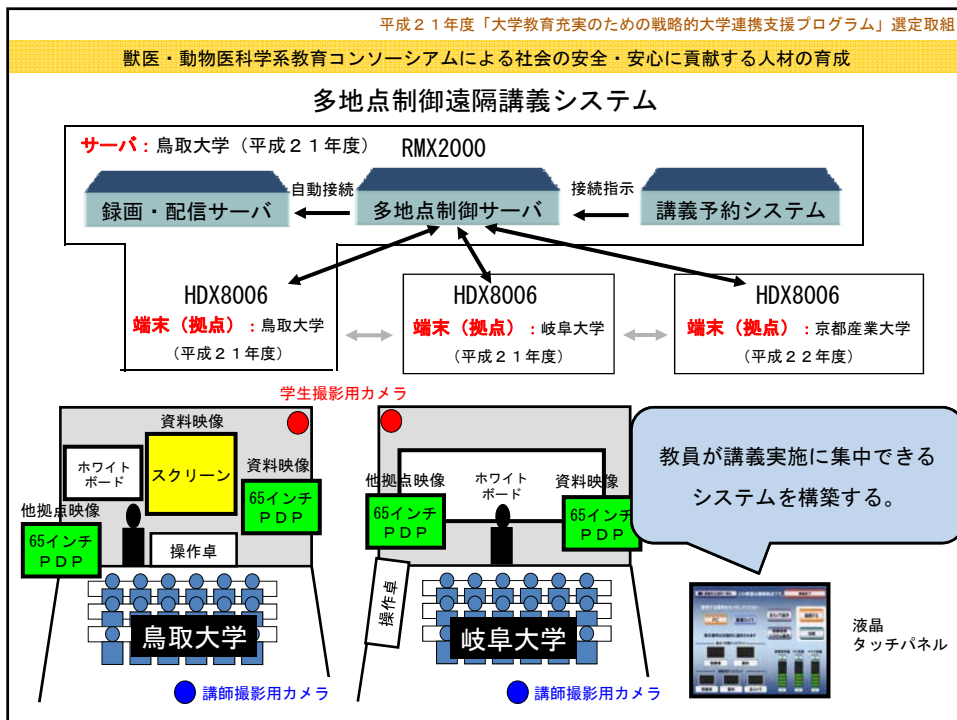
平成２１年度「大学教育充実のための戦略的大学連携支援プログラム」選定取組

獣医・動物医科学系教育コンソーシアムによる社会の安全・安心に貢献する人材の育成

多地点制御遠隔講義システム

サーバ：鳥取大学（平成２１年度）

RMX2000

自動接続

接続指示

録画・配信サーバ

多地点制御サーバ

講義予約システム

HDX8006
端末（拠点）：鳥取大学
（平成２１年度）

HDX8006
端末（拠点）：岐阜大学
（平成２１年度）

HDX8006
端末（拠点）：京都産業大学
（平成２２年度）

学生撮影用カメラ

資料映像

ホワイトボード

スクリーン

資料映像

65インチ PDP

他拠点映像

65インチ PDP

操作卓

鳥取大学

講師撮影用カメラ

他拠点映像

ホワイトボード

資料映像

65インチ PDP

65インチ PDP

操作卓

岐阜大学

講師撮影用カメラ

教員が講義実施に集中できるシステムを構築する。

液晶
タッチパネル